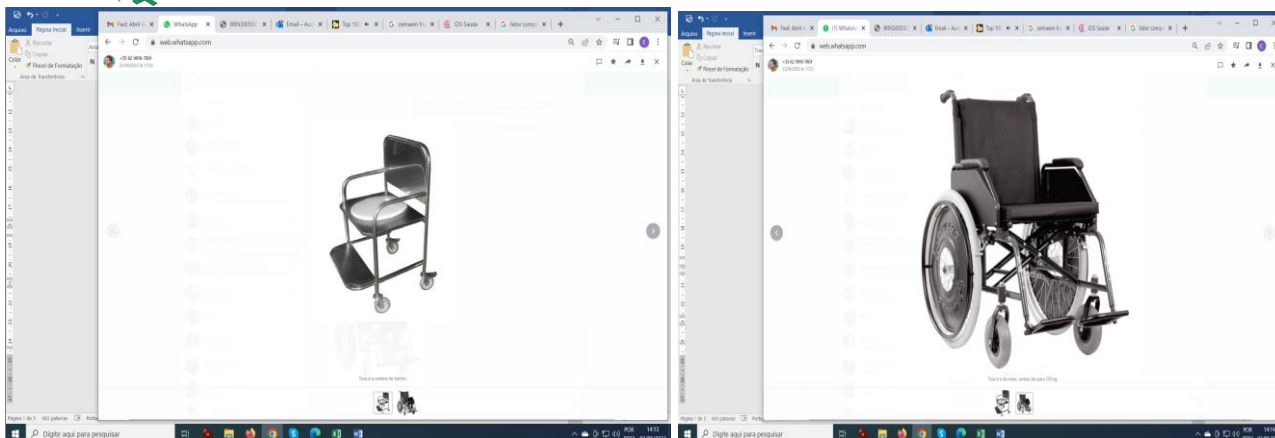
Arquivo Página Inicial Inserir
Recortar
Copiar
Colar
Pincel de Formatação
Área de Transferência

Fwd: Abril | WhatsApp | BRN3005 | Email – Aus | Top 10 | semaem fu | IOS Saúde | fator comp
web.whatsapp.com
+55 62 9999-7801

Essa é a cadeira de banho

Página 1 de 3 165 palavras Português
Digite aqui para pesquisar
POR 14:53

Arquivo Página Inicial Inserir
Recortar
Copiar
Colar
Pincel de Formatação
Área de Transferência

Fwd: Abril | (1) WhatsApp | BRN3005 | Email – Aus | Top 10 | semaem fu | IOS Saúde | fator comp
web.whatsapp.com
+55 62 9999-7801

Essa é a de rodas, aceita até para 130 kg

Página 1 de 3 165 palavras Português
Digite aqui para pesquisar
POR 14:54